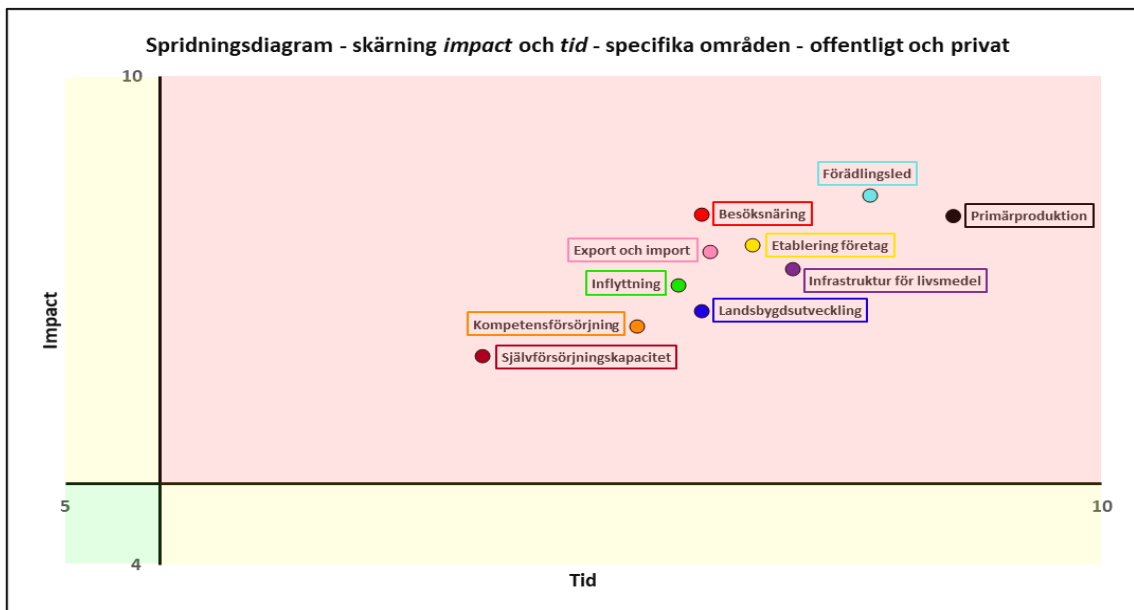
Spridningsdiagram - skärning *impact* och *tid* - specifika områden - offentligt och privat

10

Impact

Förädlingsled

Besöksnäring

Primärproduktion

Export och import

Etablering företag

Infrastruktur för livsmedel

Inflyttning

Landsbygdsutveckling

Kompetensförsörjning

Självförsörjningskapacitet

5

10

4

Tid